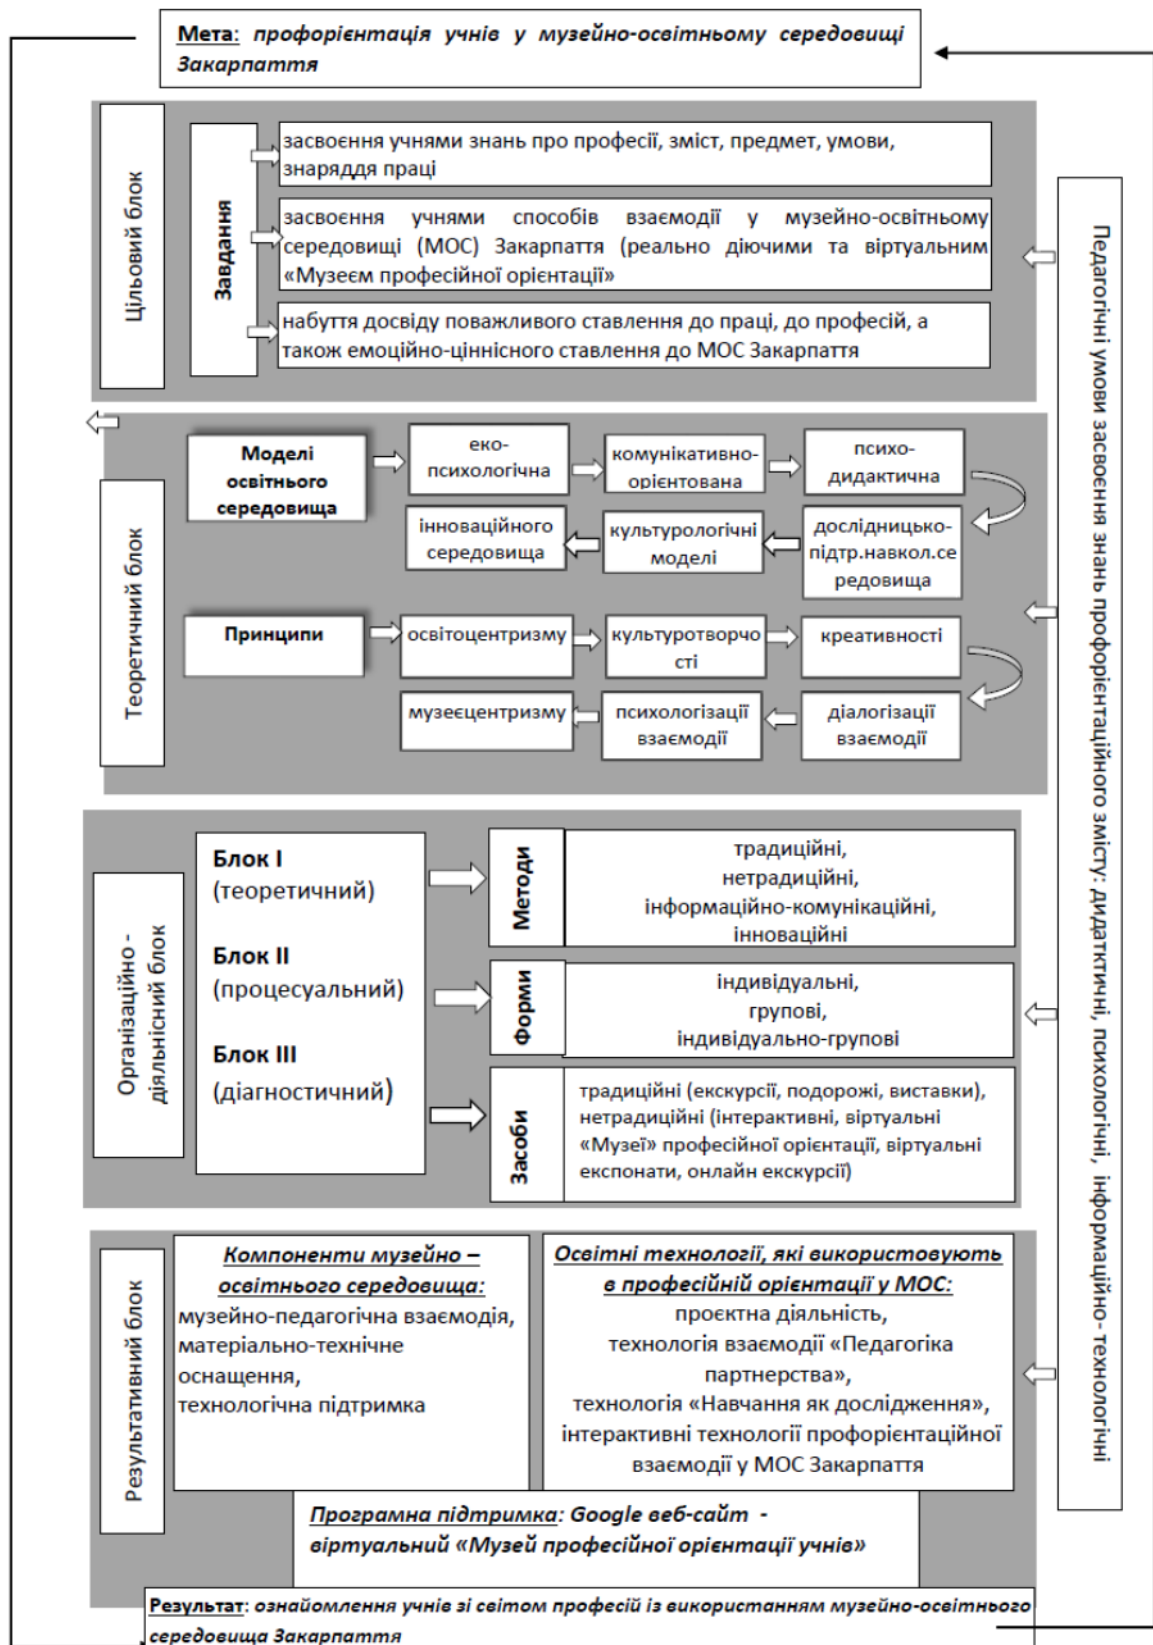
Мета: профорієнтація учнів у музейно-освітньому середовищі Закарпаття

Цільовий блок

Завдання

засвоєння учнями знань про професії, зміст, предмет, умови, знаряддя праці

засвоєння учнями способів взаємодії у музейно-освітньому середовищі (МОС) Закарпаття (реально діючими та віртуальним «Музеєм професійної орієнтації»

набуття досвіду поважливого ставлення до праці, до професій, а також емоційно-ціннісного ставлення до МОС Закарпаття

Теоретичний блок

Моделі освітнього середовища

еко-психологічна

комунікативно-орієнтована

психо-дидактична

дослідницько-підтр.навкол.середовища

культурологічні моделі

інноваційного середовища

Принципи

освітоцентризму

культуротворчості

креативності

діалогізації взаємодії

психологізації взаємодії

музеєцентризму

Організаційно - діяльнісний блок

Блок І (теоретичний)

Блок ІІ (процесуальний)

Блок ІІІ (діагностичний)

Методи

традиційні, нетрадиційні, інформаційно-комунікаційні, інноваційні

Форми

індивідуальні, групові, індивідуально-групові

Засоби

традиційні (екскурсії, подорожі, виставки), нетрадиційні (інтерактивні, віртуальні «Музеї» професійної орієнтації, віртуальні експонати, онлайн екскурсії)

Результативний блок

Компоненти музейно – освітнього середовища:
музейно-педагогічна взаємодія, матеріально-технічне оснащення, технологічна підтримка

Освітні технології, які використовують в професійній орієнтації у МОС:
проєктна діяльність, технологія взаємодії «Педагогіка партнерства», технологія «Навчання як дослідження», інтерактивні технології профорієнтаційної взаємодії у МОС Закарпаття

Програмна підтримка: Google веб-сайт - віртуальний «Музей професійної орієнтації учнів»

Педагогічні умови засвоєння знань профорієнтаційного змісту: дидактичні, психологічні, інформаційно- технологічні

Результат: ознайомлення учнів зі світом професій із використанням музейно-освітнього середовища Закарпаття